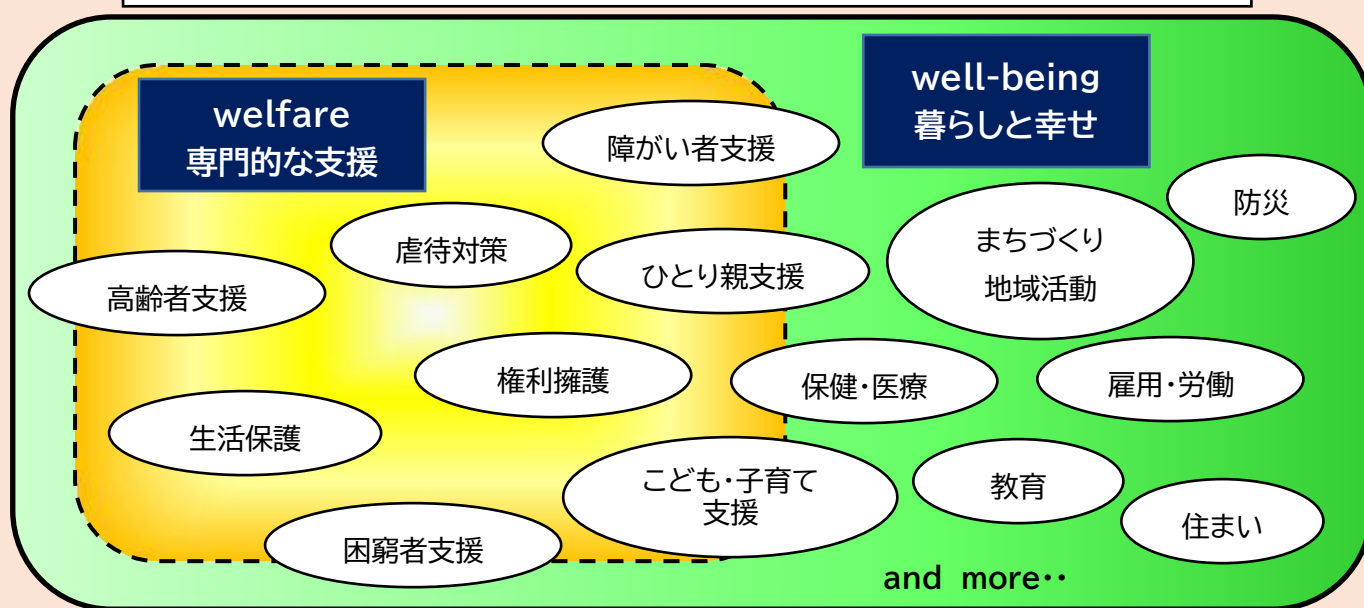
welfare
専門的な支援

well-being
暮らしと幸せ

障がい者支援

防災

虐待対策

ひとり親支援

まちづくり
地域活動

高齢者支援

権利擁護

保健・医療

雇用・労働

生活保護

こども・子育て支援

教育

住まい

困窮者支援

and more・・